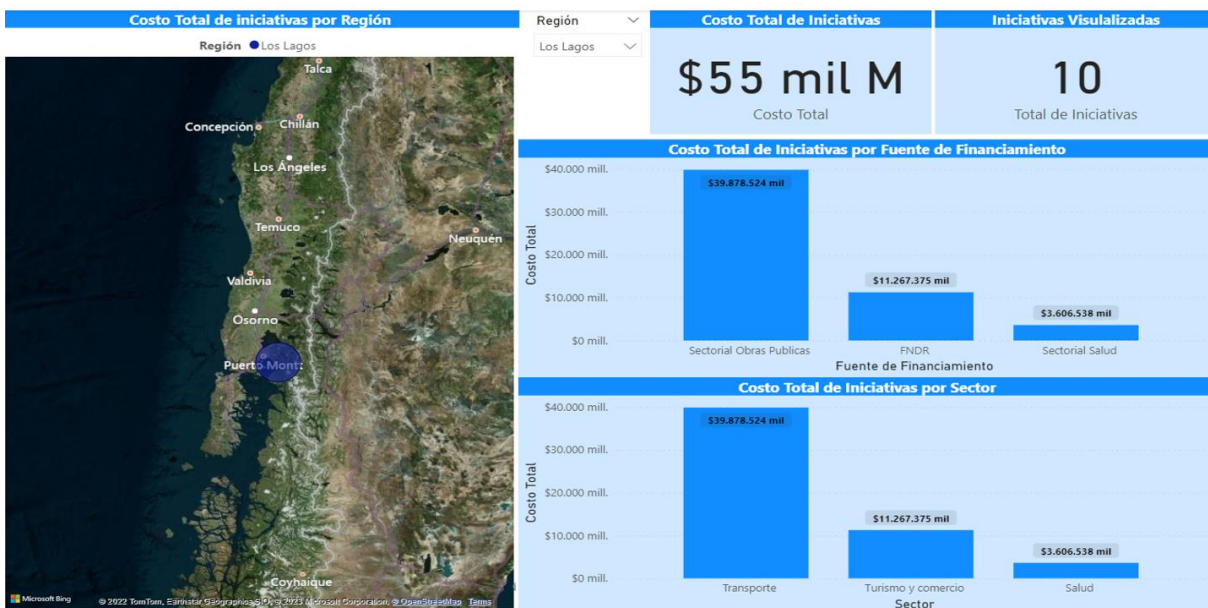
Costo Total de iniciativas por Región

Región ● Los Lagos

Talca
Concepción
Chillán
Los Angeles
Temuco
Neuquén
Valdivia
Osorno
Puerto Mont
Coyhaique

Microsoft Bing
© 2022 TomTom, Earthstar Geographics SIO, © 2023 Microsoft Corporation, © OpenStreetMap Terms

Región
Los Lagos

Costo Total de Iniciativas
$55 mil M
Costo Total

Iniciativas Visulalizadas
10
Total de Iniciativas

Costo Total de Iniciativas por Fuente de Financiamiento
$40.000 mill.
$30.000 mill.
$20.000 mill.
$10.000 mill.
$0 mill.
Costo Total
$39.878.524 mil
$11.267.375 mil
$3.606.538 mil
Sectorial Obras Publicas
FNDR
Sectorial Salud
Fuente de Financiamiento

Costo Total de Iniciativas por Sector
$40.000 mill.
$30.000 mill.
$20.000 mill.
$10.000 mill.
$0 mill.
Costo Total
$39.878.524 mil
$11.267.375 mil
$3.606.538 mil
Transporte
Turismo y comercio
Salud
Sector